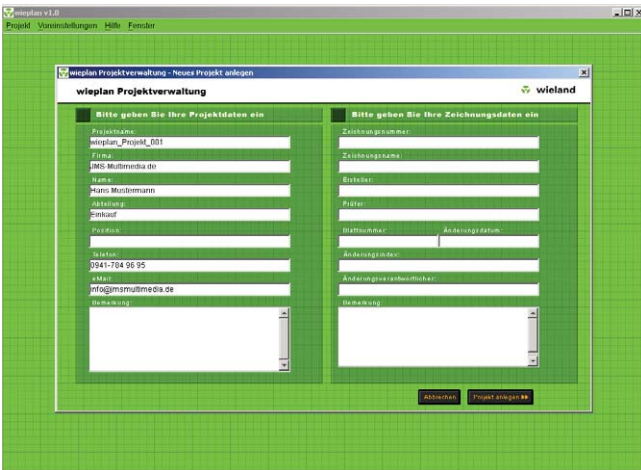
wieplan v1.0

Projekt Voreinstellungen Hilfe Fenster

wieplan Projektverwaltung - Neues Projekt anlegen

wieplan Projektverwaltung

wieland

Bitte geben Sie Ihre Projektdaten ein

Projektname:
wieplan_Projekt_001

Firma:
IMS-Multimedia.de

Name:
Hans Mustermann

Abteilung:
Einkauf

Position:

Telefon:
0941-784 96 95

eMail:
info@imsmultimedia.de

Bemerkung:

Bitte geben Sie Ihre Zeichnungsdaten ein

Zeichnungsnummer:

Zeichnungsname:

Ersteller:

Prüfer:

Blattnummer:

Änderungsdatum:

Änderungsindex:

Änderungsverantwortlicher:

Bemerkung:

Abbrechen

Projekt anlegen